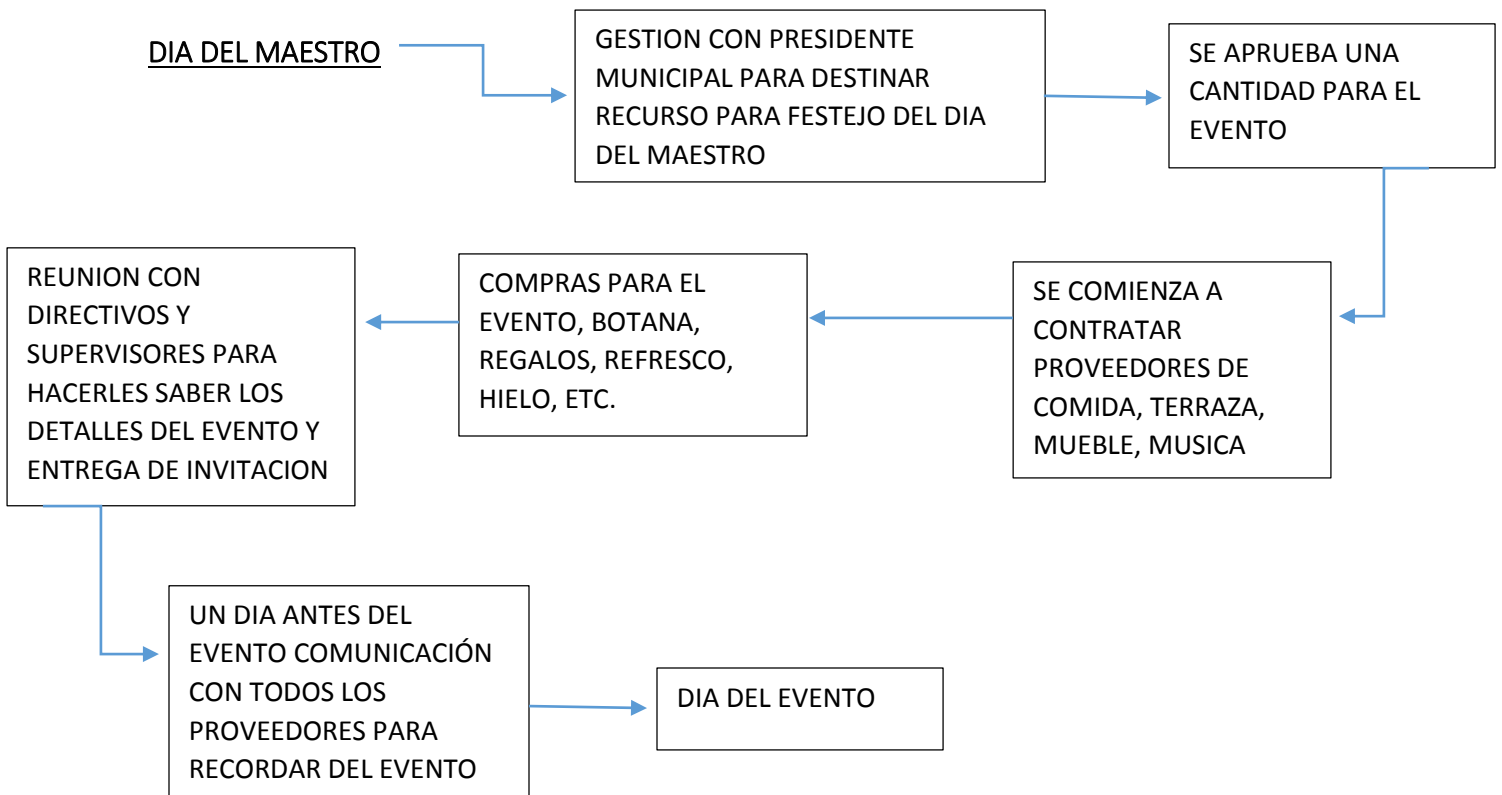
DIA DEL MAESTRO

GESTION CON PRESIDENTE MUNICIPAL PARA DESTINAR RECURSO PARA FESTEJO DEL DIA DEL MAESTRO

SE APRUEBA UNA CANTIDAD PARA EL EVENTO

SE COMIENZA A CONTRATAR PROVEEDORES DE COMIDA, TERRAZA, MUEBLE, MUSICA

COMPRAS PARA EL EVENTO, BOTANA, REGALOS, REFRESCO, HIELO, ETC.

REUNION CON DIRECTIVOS Y SUPERVISORES PARA HACERLES SABER LOS DETALLES DEL EVENTO Y ENTREGA DE INVITACION

UN DIA ANTES DEL EVENTO COMUNICACIÓN CON TODOS LOS PROVEEDORES PARA RECORDAR DEL EVENTO

DIA DEL EVENTO